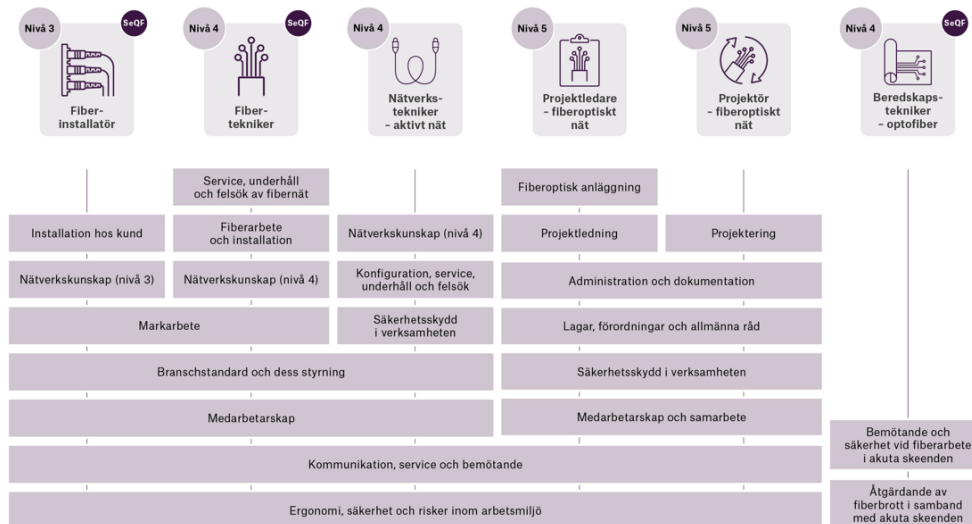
Nivå 3 SeQF
Fiberinstallatör

Nivå 4 SeQF
Fibertekniker

Nivå 4
Nätverkstekniker - aktivt nät

Nivå 5
Projektledare - fiberoptiskt nät

Nivå 5
Projektör - fiberoptiskt nät

Nivå 4 SeQF
Beredskapstekniker - optofiber

Service, underhåll och felsök av fibernät

Fiberoptisk anläggning

Installation hos kund

Fiberarbete och installation

Nätverkskunskap (nivå 4)

Projektledning

Projektering

Nätverkskunskap (nivå 3)

Nätverkskunskap (nivå 4)

Konfiguration, service, underhåll och felsök

Administration och dokumentation

Markarbete

Säkerhetsskydd i verksamheten

Lagar, förordningar och allmänna råd

Branschstandard och dess styrning

Säkerhetsskydd i verksamheten

Medarbetarskap

Medarbetarskap och samarbete

Bemötande och säkerhet vid fiberarbete i akuta skeenden

Kommunikation, service och bemötande

Åtgärdande av fiberbrott i samband med akuta skeenden

Ergonomi, säkerhet och risker inom arbetsmiljö